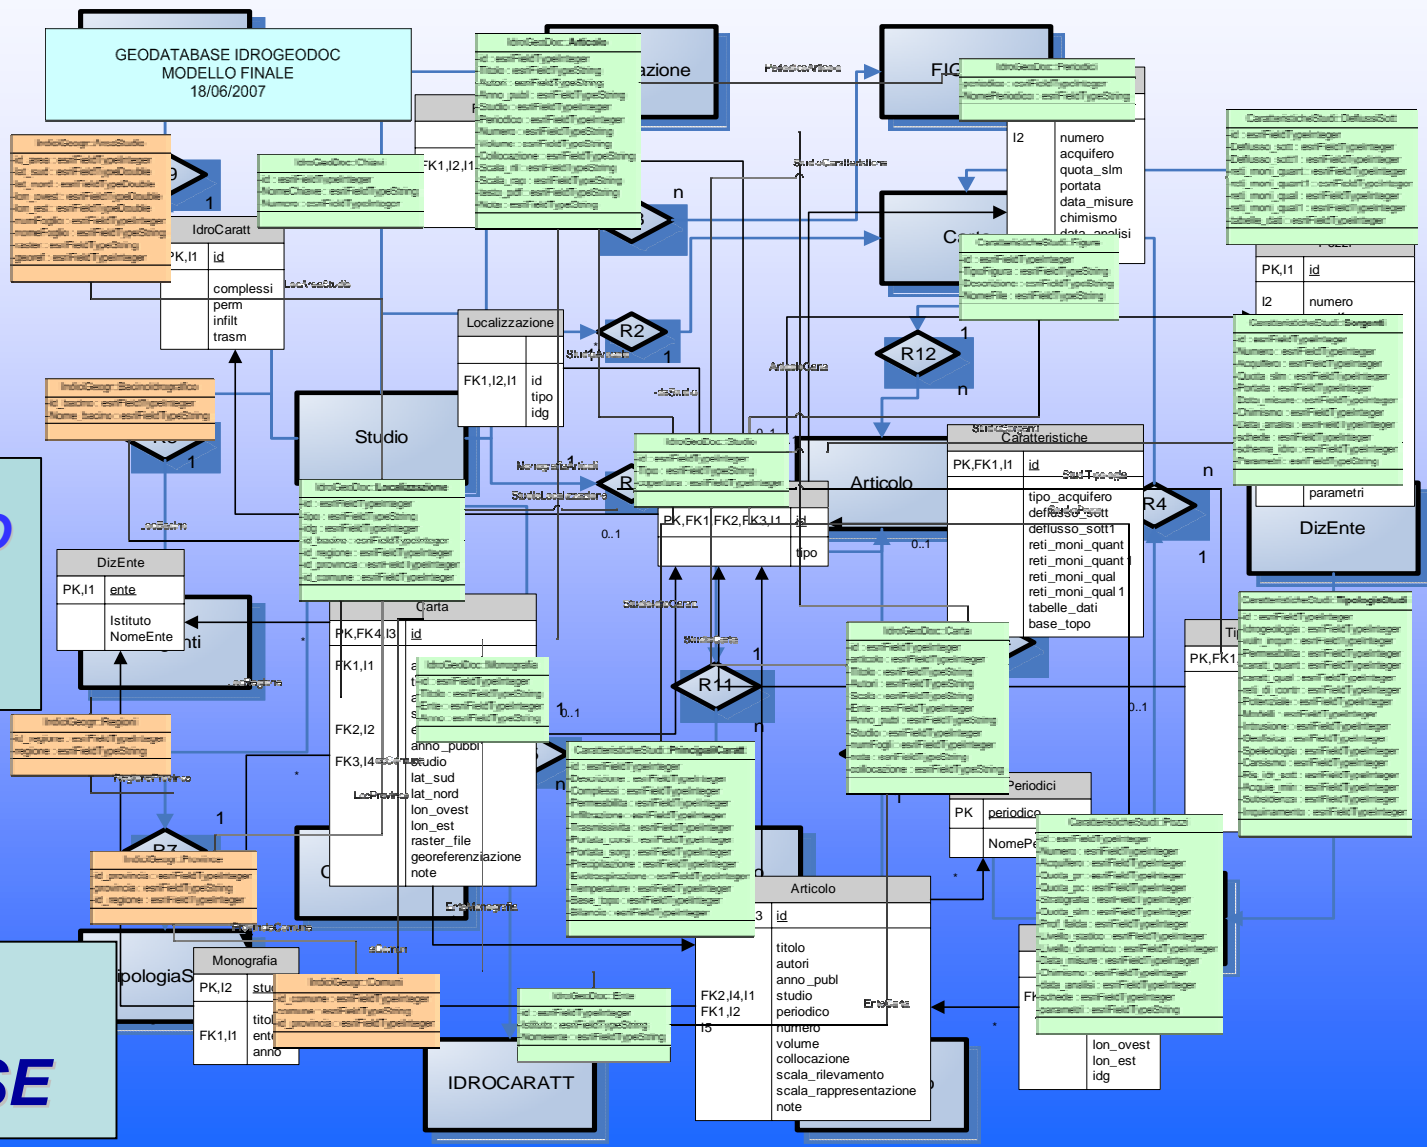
GEODATABASE IDROGEODOC
MODELLO FINALE
18/06/2007

IdroGeoDoc::Articolo
id : esriFieldTypeInteger
Titolo : esriFieldTypeString
Autori : esriFieldTypeString
Anno_pubbl : esriFieldTypeString
Studio : esriFieldTypeInteger
Periodico : esriFieldTypeInteger
Numero : esriFieldTypeString
Volume : esriFieldTypeString
Collocazione : esriFieldTypeString
Scala_ril : esriFieldTypeString
Scala_rap : esriFieldTypeString
testo_pdf : esriFieldTypeString
Note : esriFieldTypeString

azione

PeriodicoArticolo

FIG

IdroGeoDoc::Periodici
periodico : esriFieldTypeInteger
NomePeriodico : esriFieldTypeString

I2
numero
acquifero
quota_slm
portata
data_misure
chimismo
data_analisi

CaratteristicheStudi::DeflussiSott
id : esriFieldTypeInteger
Deflusso_sott : esriFieldTypeInteger
Deflusso_sott1 : esriFieldTypeDouble
reti_moni_quant : esriFieldTypeInteger
reti_moni_quant1 : esriFieldTypeInteger
reti_moni_qual : esriFieldTypeInteger
reti_moni_qual1 : esriFieldTypeInteger
tabelle_dati : esriFieldTypeInteger

IdroGeogr::AreaStudio
id_area : esriFieldTypeInteger
lat_sud : esriFieldTypeDouble
lat_nord : esriFieldTypeDouble
lon_ovest : esriFieldTypeDouble
lon_est : esriFieldTypeDouble
numFoglio : esriFieldTypeInteger
nomeFoglio : esriFieldTypeString
raster : esriFieldTypeString
georef : esriFieldTypeInteger

IdroGeoDoc::Chiavi
id : esriFieldTypeInteger
NomeChiave : esriFieldTypeString
Numero : esriFieldTypeInteger

FK1,I2,I1

StudioCaratteristiche

n

IdroCaratt
PK,I1 | id
complessi
perm
infilt
trasm

LocAreaStudio

Carta

CaratteristicheStudi::Figure
id : esriFieldTypeInteger
TipoFigura : esriFieldTypeString
Descrizione : esriFieldTypeString
NomeFile : esriFieldTypeString

Pozzi
PK,I1 | id
I2 | numero

CaratteristicheStudi::Sorgenti
id : esriFieldTypeInteger
Numero : esriFieldTypeInteger
Acquifero : esriFieldTypeInteger
Quota_slm : esriFieldTypeInteger
Portata : esriFieldTypeInteger
Data_misure : esriFieldTypeInteger
Chimismo : esriFieldTypeInteger
Data_analisi : esriFieldTypeInteger
schede : esriFieldTypeInteger
schema_idro : esriFieldTypeInteger
Parametri : esriFieldTypeString

parametri

Localizzazione
FK1,I2,I1 | id
tipo
idg

R2
StudioArea
1
R12
1
n
ArticoloCarta

IdroGeogr::BacinoIdrografico
id_bacino : esriFieldTypeInteger
Nome_bacino : esriFieldTypeString

Studio

LocBacino

Studio

IdroGeoDoc::Studio
id : esriFieldTypeInteger
Tipo : esriFieldTypeString
copertura : esriFieldTypeInteger

locStudio
MonografiaArticoli
StudioLocalizzazione

0..1

Articolo

StudioSorgenti
Caratteristiche
PK,FK1,I1 | id
tipo_acquifero
deflusso_sott
deflusso_sott1
reti_moni_quant
reti_moni_quant1
reti_moni_qual
reti_moni_qual1
tabelle_dati
base_topo

StudiTipologie
StudioPozzi

R4
n
1
DizEnte

PK,FK1 | FK2,FK3,I1 | id
tipo

IdroGeoDoc::Localizzazione
id : esriFieldTypeInteger
tipo : esriFieldTypeString
idg : esriFieldTypeInteger
id_bacino : esriFieldTypeInteger
id_regione : esriFieldTypeInteger
id_provincia : esriFieldTypeInteger
id_comune : esriFieldTypeInteger

DizEnte
PK,I1 | ente
Istituto
NomeEnte

nti

LocRegione

Carta
PK,FK4,I3 | id
FK1,I1
FK2,I2
FK3,I4

IdroGeoDoc::Monografia
id : esriFieldTypeInteger
Titolo : esriFieldTypeString
Ente : esriFieldTypeInteger
Anno : esriFieldTypeString

anno_pubbl
studio
lat_sud
lat_nord
lon_ovest
lon_est
raster_file
georeferenziazione
note

StudioInCarta
StudioCarta
1
R11
n
1
0..1

IdroGeoDoc::Carta
id : esriFieldTypeInteger
articolo : esriFieldTypeInteger
Titolo : esriFieldTypeString
Autori : esriFieldTypeString
Scala : esriFieldTypeString
Ente : esriFieldTypeInteger
Anno_pubbl : esriFieldTypeString
Studio : esriFieldTypeInteger
numFogli : esriFieldTypeInteger
note : esriFieldTypeString
collocazione : esriFieldTypeString

CaratteristicheStudi::TipologiaStudi
id : esriFieldTypeInteger
Idrogeologia : esriFieldTypeInteger
Idrogeol : esriFieldTypeInteger
Permeabilita : esriFieldTypeInteger
caratt_quant : esriFieldTypeInteger
caratt_qual : esriFieldTypeInteger
reti_di_contr : esriFieldTypeInteger
Potenziale : esriFieldTypeInteger
Minerali : esriFieldTypeInteger
Intrusione : esriFieldTypeInteger
Geotecnica : esriFieldTypeInteger
Speleologia : esriFieldTypeInteger
Carsismo : esriFieldTypeInteger
Ris_idr_sott : esriFieldTypeInteger
Acque_min : esriFieldTypeInteger
Subsidenza : esriFieldTypeInteger
Inquinamento : esriFieldTypeInteger

Ti
PK,FK1

0..1

IdroGeogr::Regioni
id_regione : esriFieldTypeInteger
regione : esriFieldTypeString

RegioneProvincia

LocProvincia
LocComune

CaratteristicheStudi::PrincipaliCaratt
id : esriFieldTypeInteger
Descrizione : esriFieldTypeInteger
Complessi : esriFieldTypeInteger
Permeabilita : esriFieldTypeInteger
Infiltrazione : esriFieldTypeInteger
Trasmissivita : esriFieldTypeInteger
Portata_corsi : esriFieldTypeInteger
Portata_sorg : esriFieldTypeInteger
Precipitazione : esriFieldTypeInteger
Evotraspirazione : esriFieldTypeInteger
Temperature : esriFieldTypeInteger
Base_topo : esriFieldTypeInteger
Bilancio : esriFieldTypeInteger

Periodici
PK | periodico
NomePe

CaratteristicheStudi::Pozzi
id : esriFieldTypeInteger
Numero : esriFieldTypeInteger
Acquifero : esriFieldTypeInteger
Quota_pc : esriFieldTypeInteger
Quota_pc : esriFieldTypeInteger
Stratigrafia : esriFieldTypeInteger
Quota_slm : esriFieldTypeInteger
Prof_falda : esriFieldTypeInteger
Livello_statico : esriFieldTypeInteger
Livello_dinamico : esriFieldTypeInteger
Data_misure : esriFieldTypeInteger
Chimismo : esriFieldTypeInteger
data_analisi : esriFieldTypeInteger
schede : esriFieldTypeInteger
parametri : esriFieldTypeString

IdroGeogr::Province
id_provincia : esriFieldTypeInteger
provincia : esriFieldTypeString
id_regione : esriFieldTypeInteger

R7
1

EnteMonografia

TipologiaStudio

Monografia
PK,I2 | stud
FK1,I1 | titol
ente
anno

IdroGeogr::Comuni
id_comune : esriFieldTypeInteger
comune : esriFieldTypeString
id_provincia : esriFieldTypeInteger

IdroGeoDoc::Ente
id : esriFieldTypeInteger
Istituto : esriFieldTypeString
Nomeente : esriFieldTypeString

IDROCARATT

Articolo
I3 | id
FK2,I4,I1
FK1,I2
I5
titolo
autori
anno_publ
studio
periodico
numero
volume
collocazione
scala_rilevamento
scala_rappresentazione
note

EnteCarta

lon_ovest
lon_est
idg

FK

SE